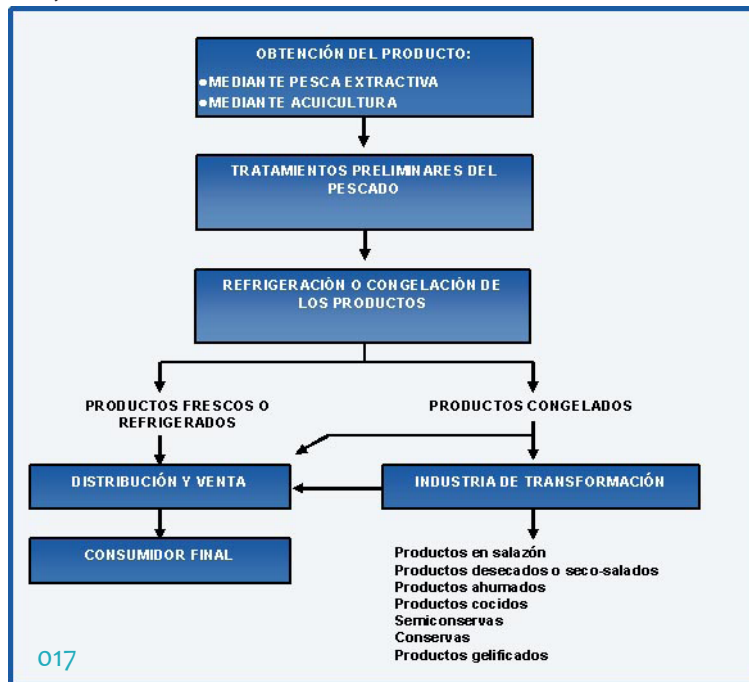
OBTENCIÓN DEL PRODUCTO:

●MEDIANTE PESCA EXTRACTIVA
●MEDIANTE ACUICULTURA

TRATAMIENTOS PRELIMINARES DEL PESCADO

REFRIGERACIÓN O CONGELACIÓN DE LOS PRODUCTOS

PRODUCTOS FRESCOS O REFRIGERADOS

PRODUCTOS CONGELADOS

DISTRIBUCIÓN Y VENTA

INDUSTRIA DE TRANSFORMACIÓN

CONSUMIDOR FINAL

Productos en salazón
Productos desecados o seco-salados
Productos ahumados
Productos cocidos
Semiconservas
Conservas
Productos gelificados

017